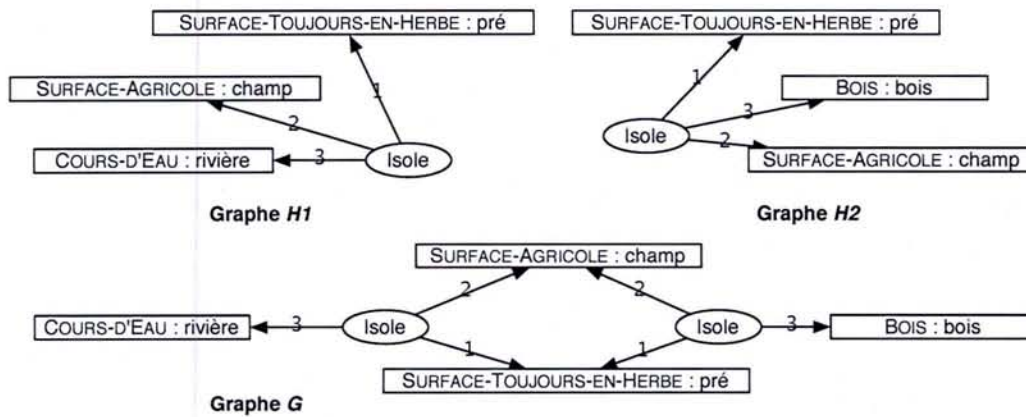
SURFACE-TOUJOURS-EN-HERBE : pré

1

SURFACE-AGRICOLE : champ

2

COURS-D'EAU : rivière

3

Isole

Graphe $H1$

SURFACE-TOUJOURS-EN-HERBE : pré

1

BOIS : bois

3

Isole

2

SURFACE-AGRICOLE : champ

Graphe $H2$

SURFACE-AGRICOLE : champ

2

2

COURS-D'EAU : rivière

3

Isole

Isole

3

BOIS : bois

1

1

SURFACE-TOUJOURS-EN-HERBE : pré

Graphe $G$